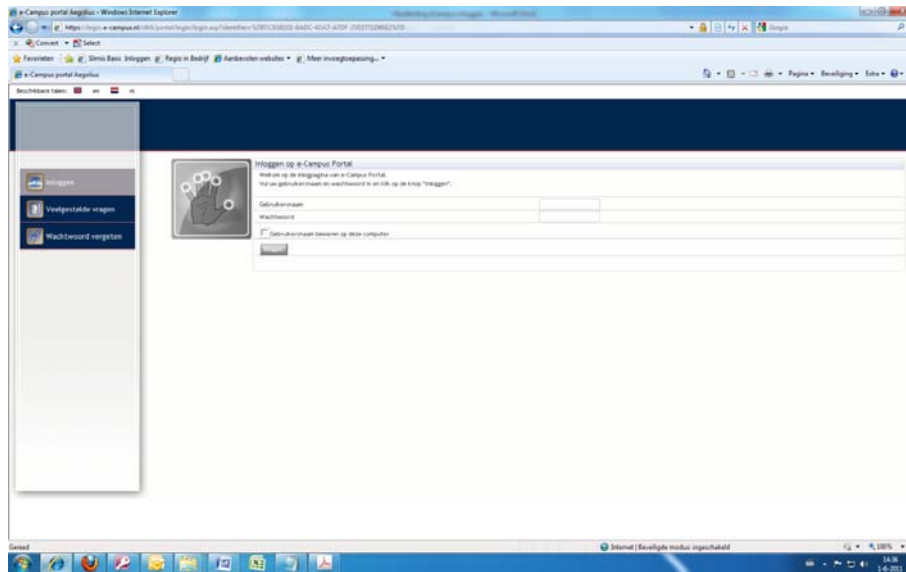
e-Campus portal Aegdius - Windows Internet Explorer

https://login.e-campus.nl/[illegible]

Convert Select

Favorieten Slimis Basic Inloggen Regio in Bedrijf Aanbevolen websites Meer invoegtoepassing...

e-Campus portal Aegdius

Pagina Beveiliging Extra

Beschikbare talen: en nl

Inloggen

Veelgestelde vragen

Wachtwoord vergeten

Inloggen op e-Campus Portal

Welkom op de inlogpagina van e-Campus Portal.
Vul uw gebruikersnaam en wachtwoord in en klik op de knop "Inloggen".

Gebruikersnaam

Wachtwoord

Gebruikersnaam bewaren op deze computer

Inloggen

Gereed

Internet | Beveiligde modus: ingeschakeld

100%

14:36
1-6-2011